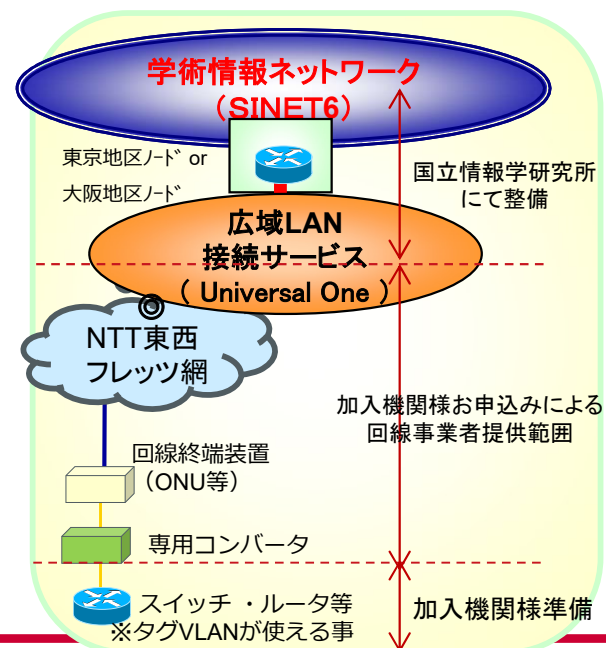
学術情報ネットワーク
（SINET6）

東京地区ﾉｰﾄﾞ or
大阪地区ﾉｰﾄﾞ

国立情報学研究所
にて整備

広域LAN
接続サービス
（ Universal One ）

◎

NTT東西
フレッツ網

加入機関様お申込みによる
回線事業者提供範囲

回線終端装置
（ONU等）

専用コンバータ

スイッチ ・ルータ等
※タグVLANが使える事

加入機関様準備